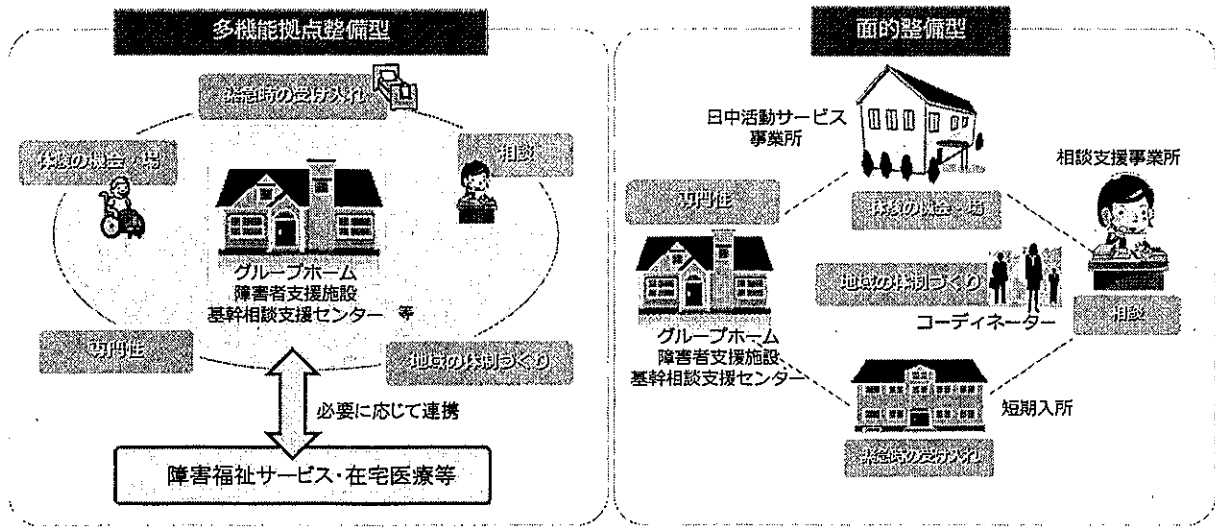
多機能拠点整備型

緊急時の受け入れ

体験の機会・場

相談

グループホーム
障害者支援施設
基幹相談支援センター　等

専門性

地域の体制づくり

必要に応じて連携

障害福祉サービス・在宅医療等

面的整備型

日中活動サービス事業所

相談支援事業所

専門性

体験の機会・場

地域の体制づくり

グループホーム
障害者支援施設
基幹相談支援センター

コーディネーター

相談

短期入所

緊急時の受け入れ